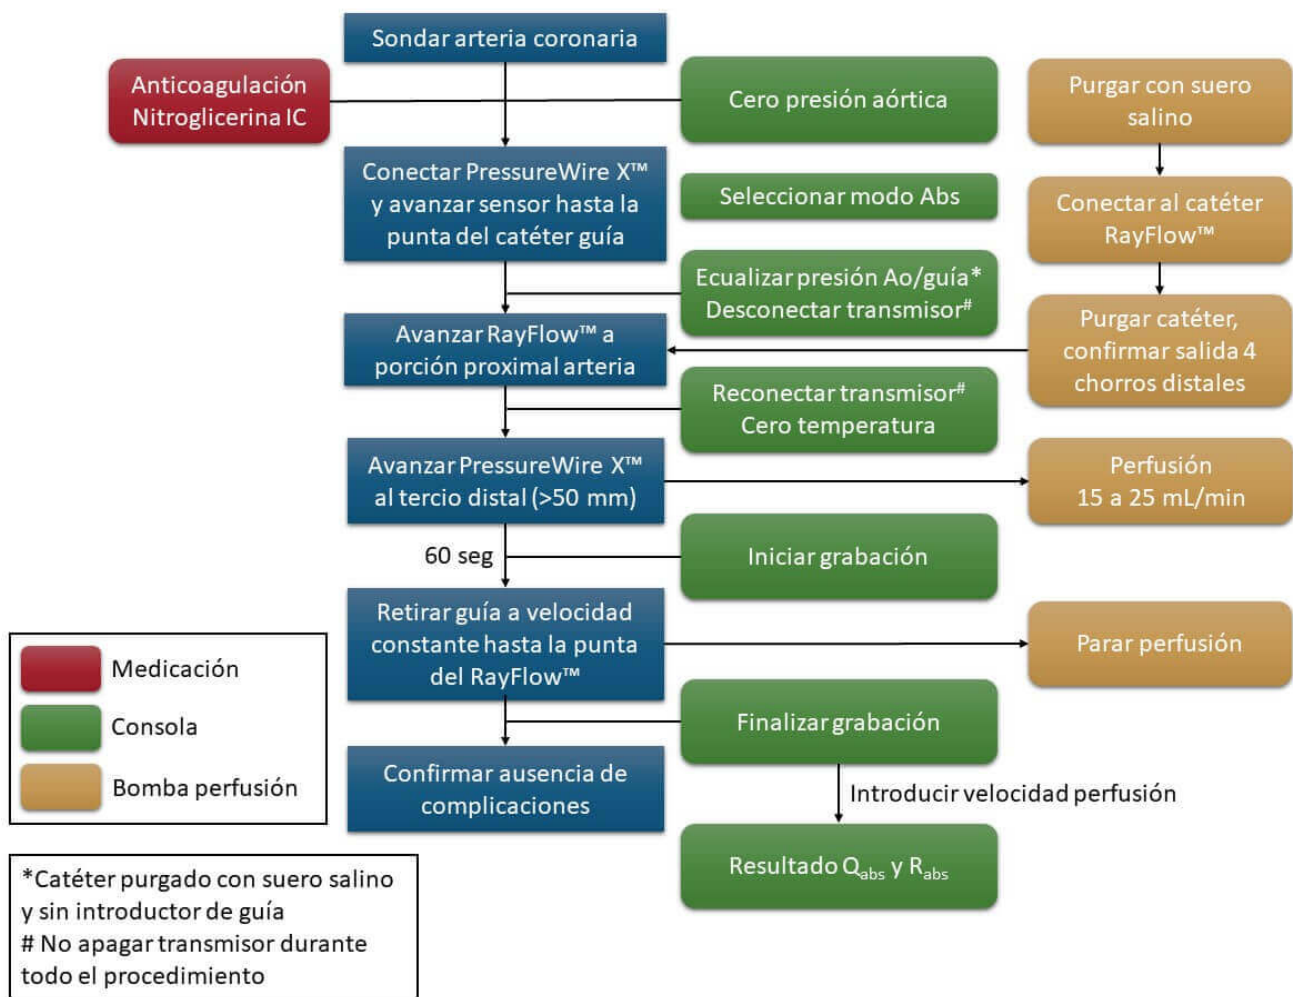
Sondar arteria coronaria

Anticoagulación Nitroglicerina IC

Cero presión aórtica

Purgar con suero salino

Conectar PressureWire X™ y avanzar sensor hasta la punta del catéter guía

Seleccionar modo Abs

Conectar al catéter RayFlow™

Ecualizar presión Ao/guía* Desconectar transmisor#

Purgar catéter, confirmar salida 4 chorros distales

Avanzar RayFlow™ a porción proximal arteria

Reconectar transmisor# Cero temperatura

Avanzar PressureWire X™ al tercio distal (>50 mm)

Perfusión 15 a 25 mL/min

60 seg

Iniciar grabación

Retirar guía a velocidad constante hasta la punta del RayFlow™

Parar perfusión

Medicación

Consola

Bomba perfusión

Finalizar grabación

Confirmar ausencia de complicaciones

Introducir velocidad perfusión

Resultado $Q_{abs}$ y $R_{abs}$

*Catéter purgado con suero salino y sin introductor de guía
# No apagar transmisor durante todo el procedimiento